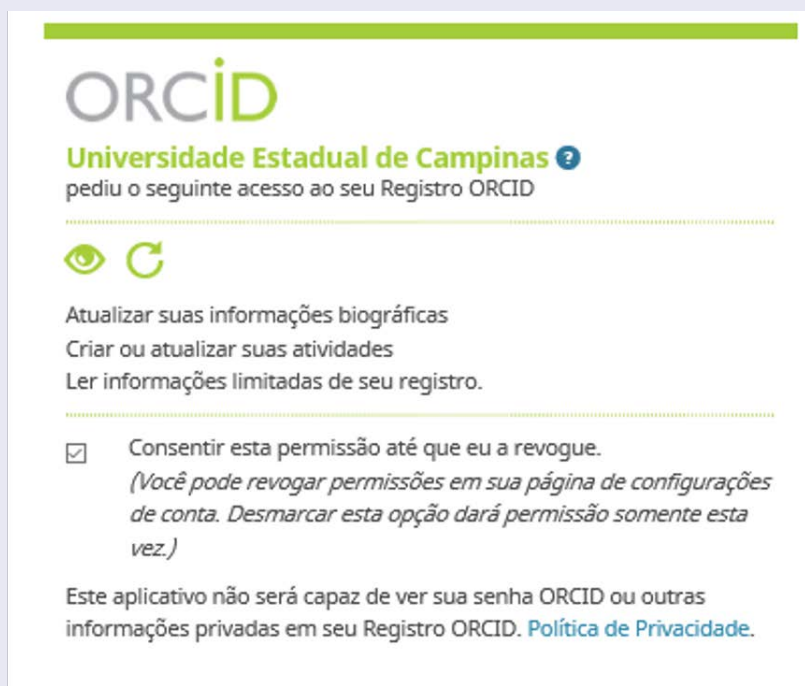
ORCID

Universidade Estadual de Campinas
pediu o seguinte acesso ao seu Registro ORCID

Atualizar suas informações biográficas
Criar ou atualizar suas atividades
Ler informações limitadas de seu registro.

Consentir esta permissão até que eu a revogue.
(Você pode revogar permissões em sua página de configurações de conta. Desmarcar esta opção dará permissão somente esta vez.)

Este aplicativo não será capaz de ver sua senha ORCID ou outras informações privadas em seu Registro ORCID. Política de Privacidade.